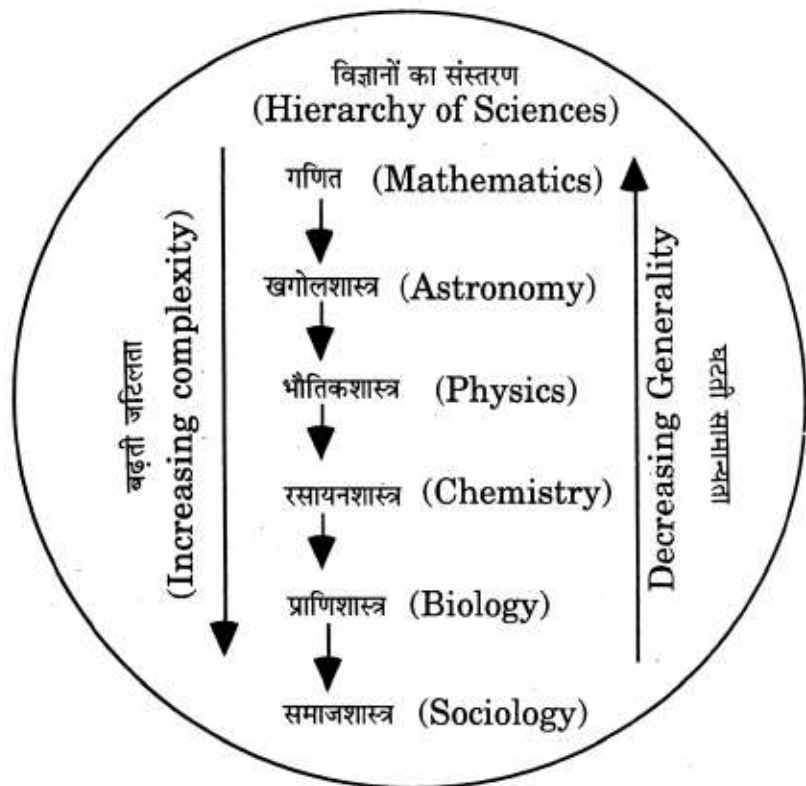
विज्ञानों का संस्तरण
(Hierarchy of Sciences)

गणित (Mathematics)

खगोलशास्त्र (Astronomy)

भौतिकशास्त्र (Physics)

रसायनशास्त्र (Chemistry)

प्राणिशास्त्र (Biology)

समाजशास्त्र (Sociology)

बढ़ती जटिलता
(Increasing complexity)

Decreasing Generality
घटती सामान्यता